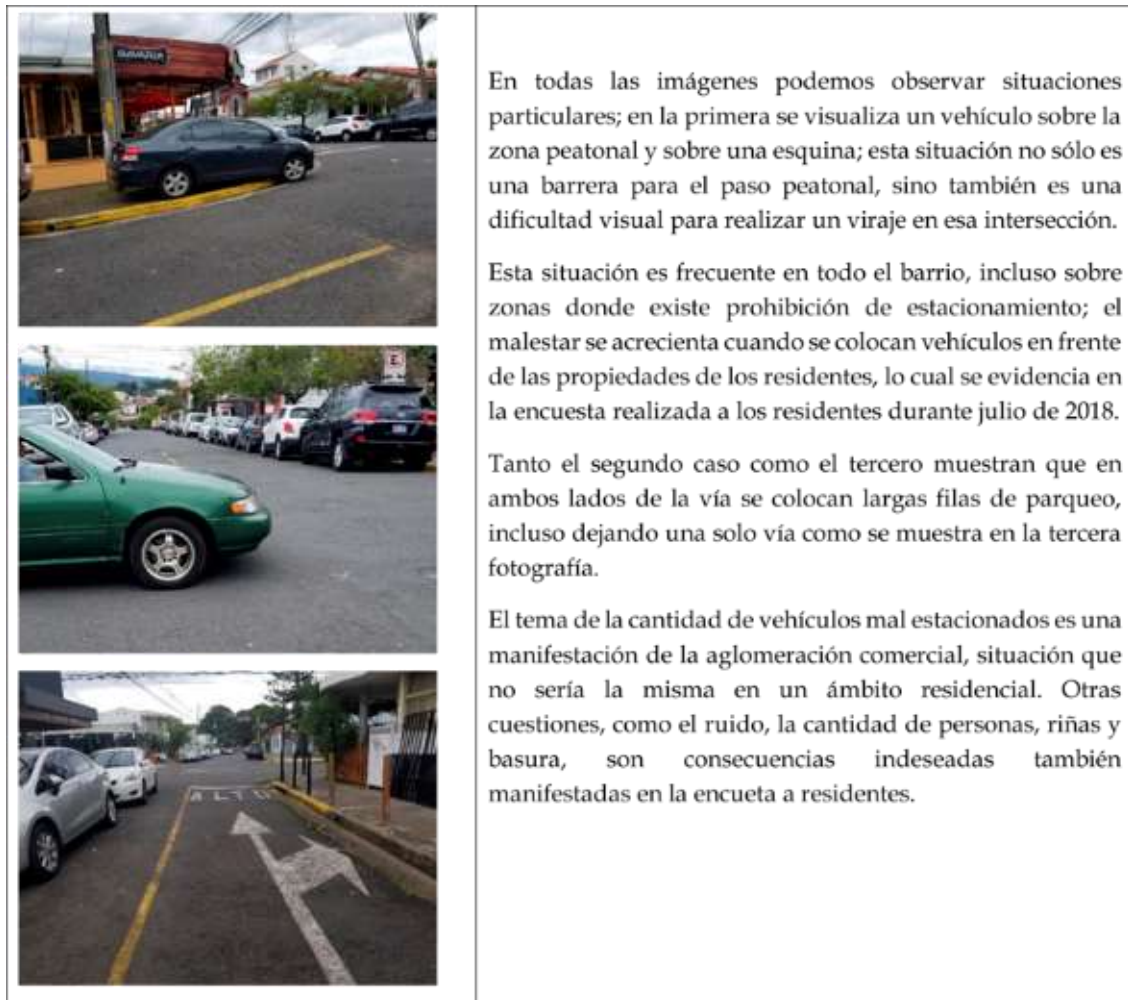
En todas las imágenes podemos observar situaciones particulares; en la primera se visualiza un vehículo sobre la zona peatonal y sobre una esquina; esta situación no sólo es una barrera para el paso peatonal, sino también es una dificultad visual para realizar un viraje en esa intersección.

Esta situación es frecuente en todo el barrio, incluso sobre zonas donde existe prohibición de estacionamiento; el malestar se acrecienta cuando se colocan vehículos en frente de las propiedades de los residentes, lo cual se evidencia en la encuesta realizada a los residentes durante julio de 2018.

Tanto el segundo caso como el tercero muestran que en ambos lados de la vía se colocan largas filas de parqueo, incluso dejando una solo vía como se muestra en la tercera fotografía.

El tema de la cantidad de vehículos mal estacionados es una manifestación de la aglomeración comercial, situación que no sería la misma en un ámbito residencial. Otras cuestiones, como el ruido, la cantidad de personas, riñas y basura, son consecuencias indeseadas también manifestadas en la encueta a residentes.